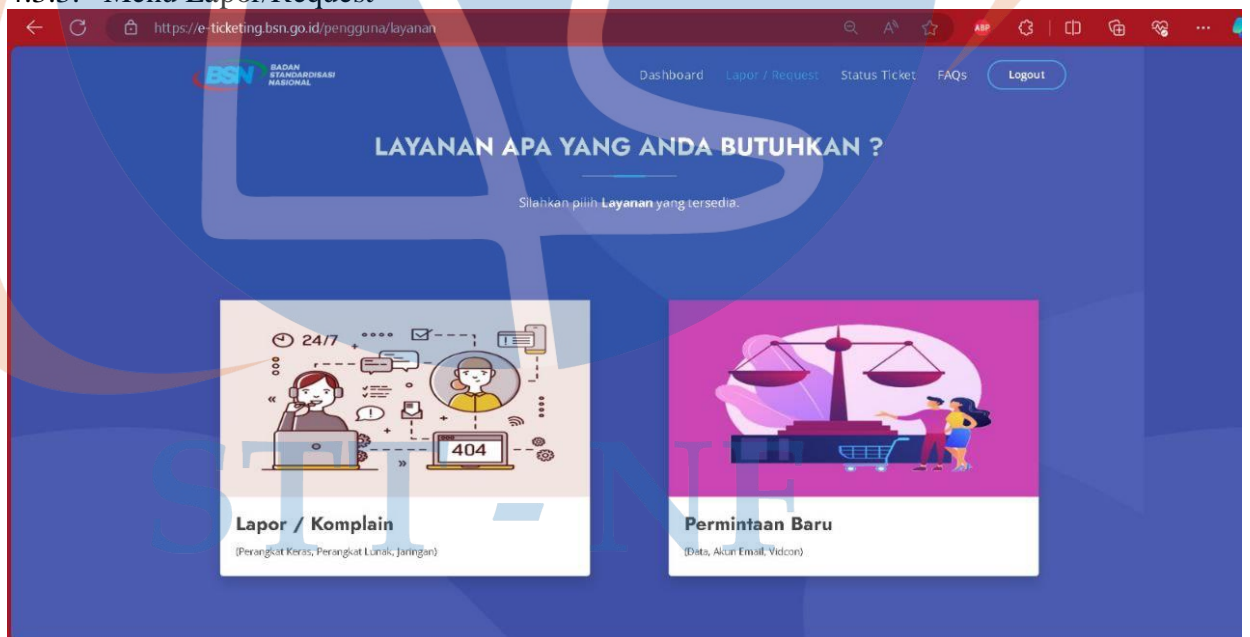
4.3.3. Menu Lapor/Request

https://e-ticketing.bsn.go.id/pengguna/layanan

ABP

BSN BADAN STANDARDISASI NASIONAL

Dashboard Lapor / Request Status Ticket FAQs Logout

LAYANAN APA YANG ANDA BUTUHKAN ?

Silahkan pilih **Layanan** yang tersedia.

24/7

404

Lapor / Komplain

(Perangkat Keras, Perangkat Lunak, Jaringan)

Permintaan Baru

(Data, Akun Email, Vidcon)

STT - NF